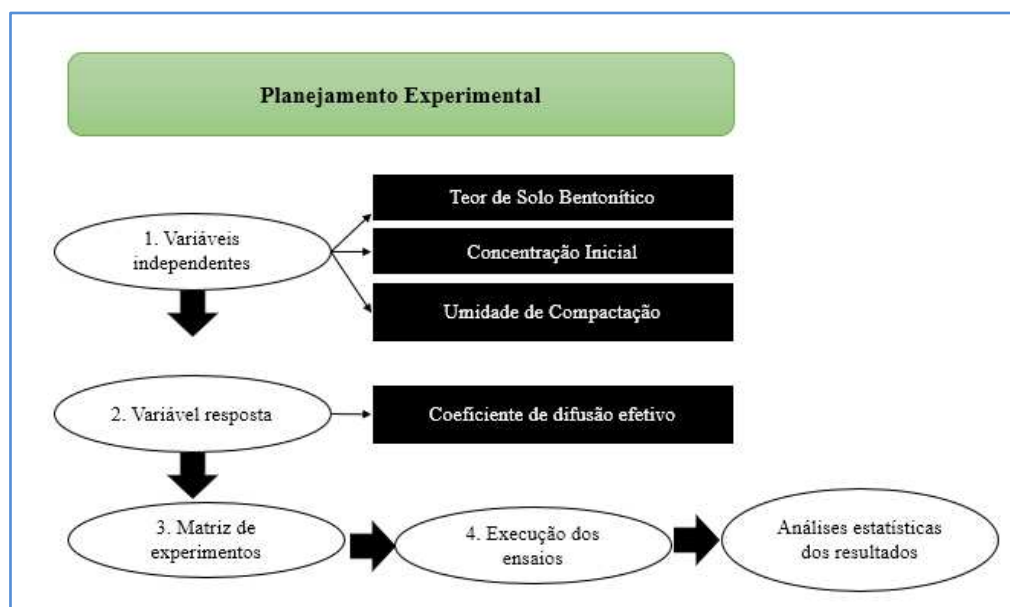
Planejamento Experimental

1. Variáveis independentes

Teor de Solo Bentonítico

Concentração Inicial

Umidade de Compactação

2. Variável resposta

Coeficiente de difusão efetivo

3. Matriz de experimentos

4. Execução dos ensaios

Análises estatísticas dos resultados